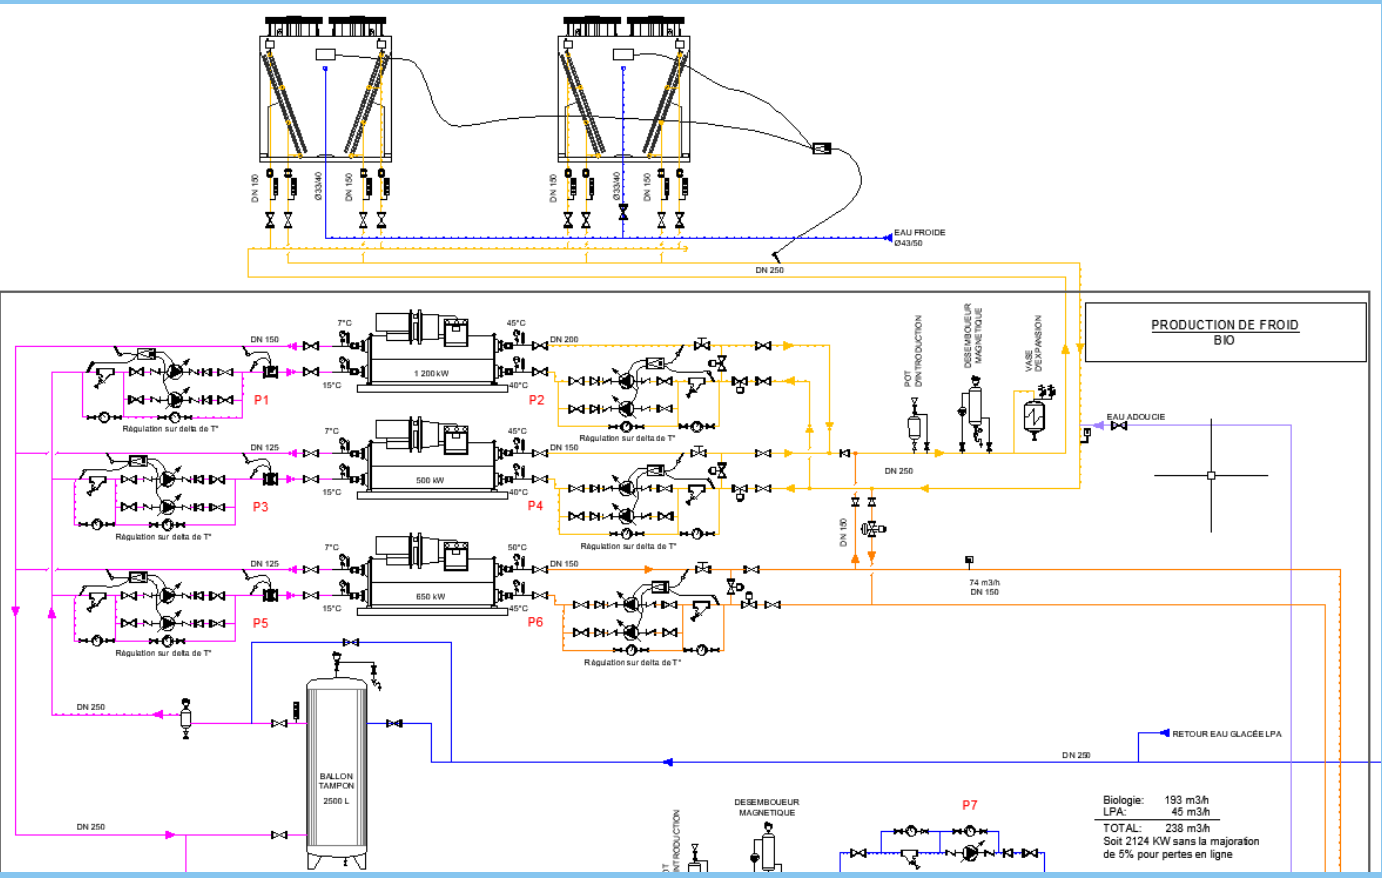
DN 150
Ø33/40
DN 150
DN 150
Ø33/40
DN 150
EAU FROIDE
Ø43/50
DN 250

PRODUCTION DE FROID
BIO

DN 150
7°C
15°C
1 200 kW
45°C
40°C
DN 200
P1
P2
Régulation sur delta de T°
Régulation sur delta de T°
POT D'INTRODUCTION
DESEMBOUEUR MAGNETIQUE
VASE D'EXPANSION
EAU ADOUCIE
DN 125
7°C
15°C
500 kW
45°C
40°C
DN 150
DN 250
P3
P4
Régulation sur delta de T°
Régulation sur delta de T°
DN 150
DN 125
7°C
15°C
650 kW
50°C
45°C
DN 150
74 m3/h
DN 150
P5
P6
Régulation sur delta de T°
Régulation sur delta de T°
DN 250
RETOUR EAU GLACÉE LPA
DN 250
BALLON TAMPON
2500 L
DN 250
POT D'INTRODUCTION
DESEMBOUEUR MAGNETIQUE
P7
Biologie: 193 m3/h
LPA: 45 m3/h
TOTAL: 238 m3/h
Soit 2124 KW sans la majoration de 5% pour pertes en ligne